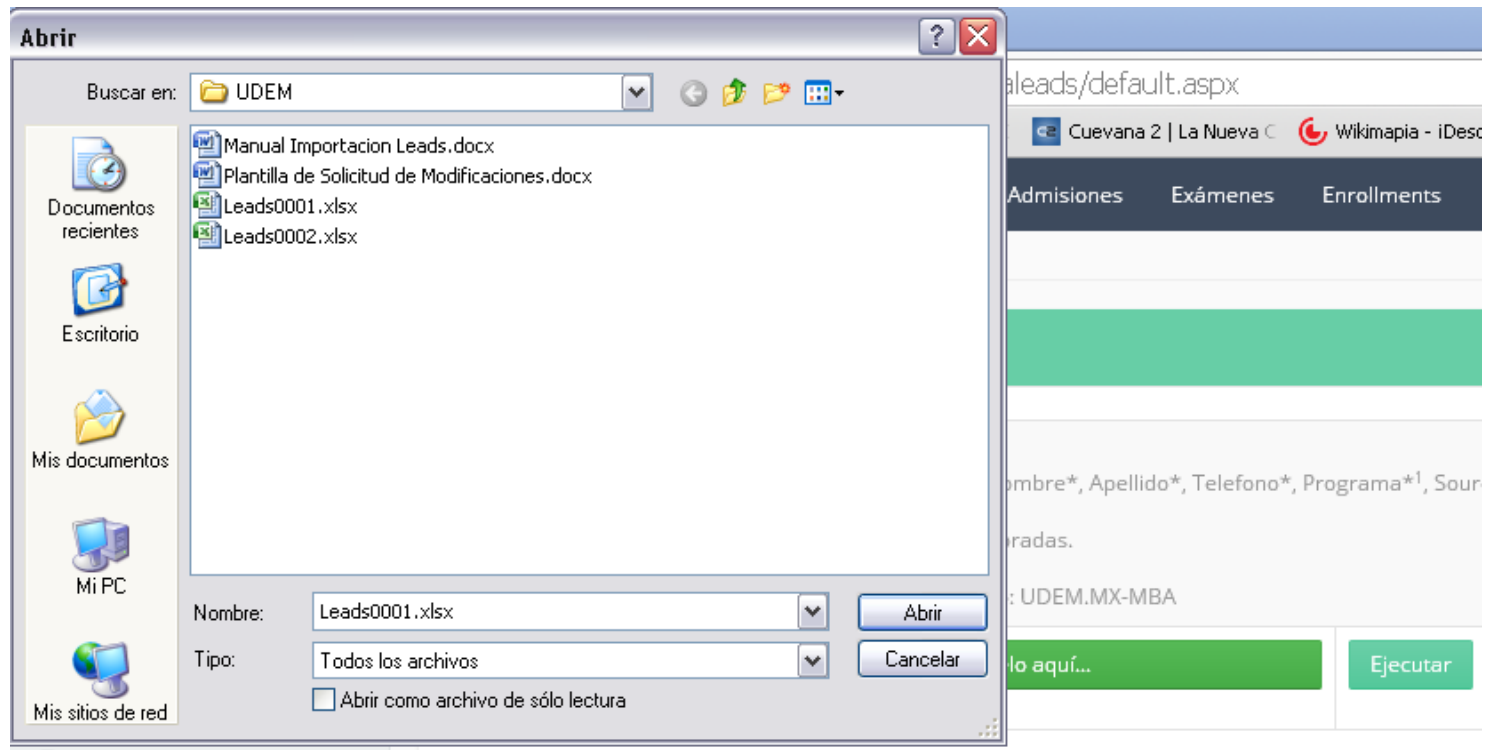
Abrir

Buscar en: UDEM

Documentos recientes

Escritorio

Mis documentos

Mi PC

Mis sitios de red

Manual Importacion Leads.docx
Plantilla de Solicitud de Modificaciones.docx
Leads0001.xlsx
Leads0002.xlsx

Nombre: Leads0001.xlsx
Tipo: Todos los archivos
Abrir como archivo de sólo lectura

Abrir
Cancelar

aleads/default.aspx

Cuevana 2 | La Nueva C
Wikimapia - iDesc

Admisiones
Exámenes
Enrollments

ombre*, Apellido*, Telefono*, Programa*$^1$, Sour

oradas.

: UDEM.MX-MBA

lo aquí...
Ejecutar